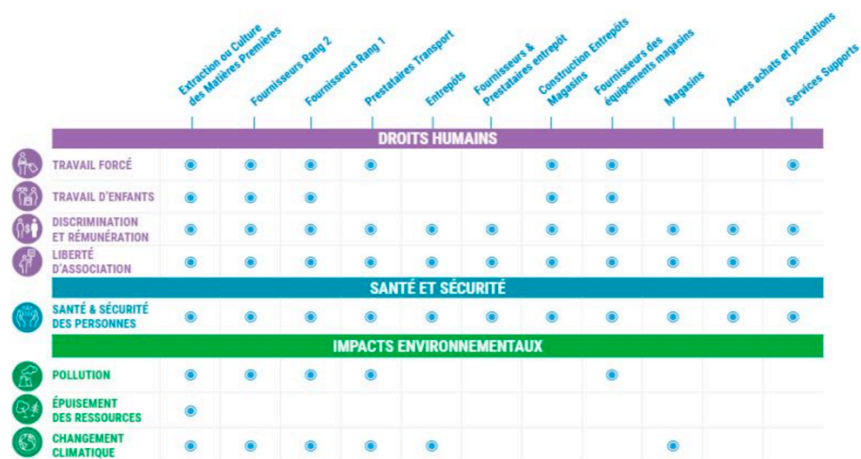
|  | Extraction ou Culture des Matières Premières | Fournisseurs Rang 2 | Fournisseurs Rang 1 | Prestataires Transport | Entrepôts | Fournisseurs & Prestataires entrepôt | Construction Entrepôts Magasins | Fournisseurs des équipements magasins | Magasins | Autres achats et prestations | Services Supports |
|---|---|---|---|---|---|---|---|---|---|---|---|
| **DROITS HUMAINS** | | | | | | | | | | | |
| TRAVAIL FORCÉ | ● | ● | ● | ● | | | ● | ● | | | ● |
| TRAVAIL D'ENFANTS | ● | ● | ● | | | | ● | ● | | | |
| DISCRIMINATION ET RÉMUNÉRATION | ● | ● | ● | ● | ● | ● | ● | ● | ● | ● | ● |
| LIBERTÉ D'ASSOCIATION | ● | ● | ● | ● | ● | ● | ● | ● | ● | ● | ● |
| **SANTÉ ET SÉCURITÉ** | | | | | | | | | | | |
| SANTÉ & SÉCURITÉ DES PERSONNES | ● | ● | ● | ● | ● | ● | ● | ● | ● | ● | ● |
| **IMPACTS ENVIRONNEMENTAUX** | | | | | | | | | | | |
| POLLUTION | ● | ● | ● | ● | | | | ● | | | |
| ÉPUISEMENT DES RESSOURCES | ● | | | | | | | | | | |
| CHANGEMENT CLIMATIQUE | ● | ● | ● | ● | ● | | | | ● | | |